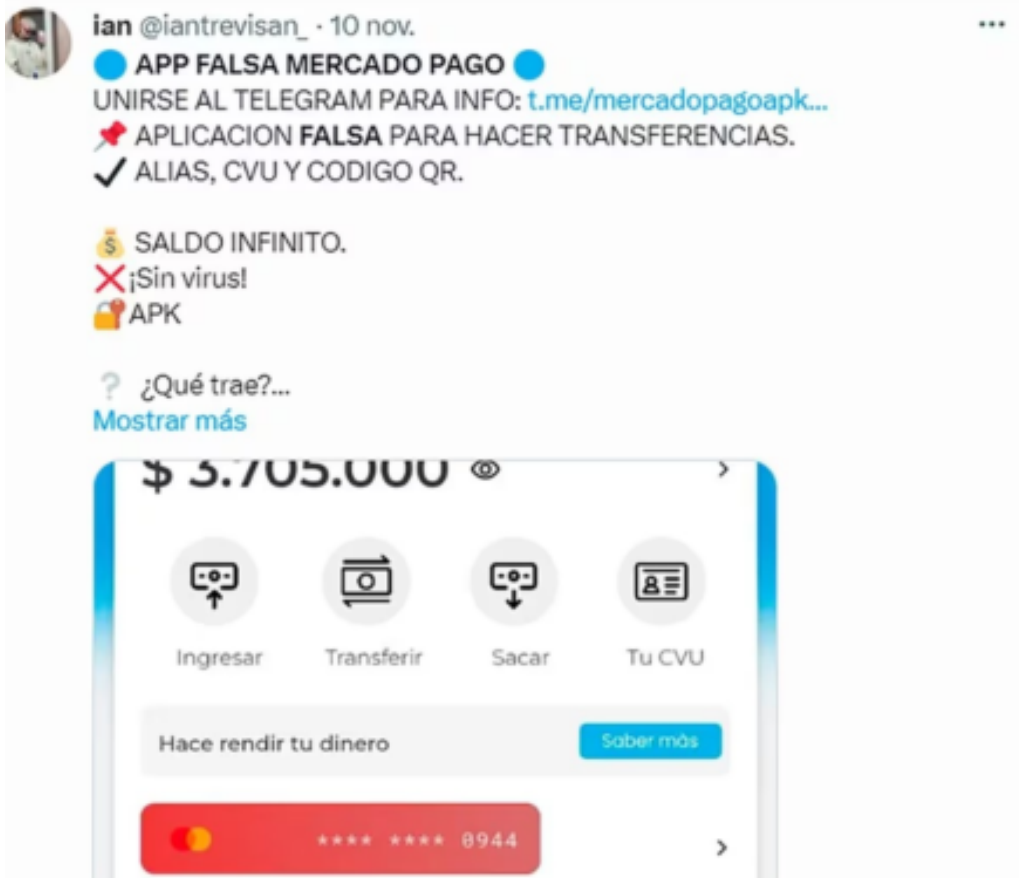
ian @iantrevisan_ · 10 nov.
🔵 APP FALSA MERCADO PAGO 🔵
UNIRSE AL TELEGRAM PARA INFO: t.me/mercadopagoapk...
📌 APLICACION FALSA PARA HACER TRANSFERENCIAS.
✔ ALIAS, CVU Y CODIGO QR.

💰 SALDO INFINITO.
❌¡Sin virus!
🔐APK

❔ ¿Qué trae?...
Mostrar más

$ 3.705.000

Ingresar
Transferir
Sacar
Tu CVU

Hace rendir tu dinero
Saber más

**** **** 8944